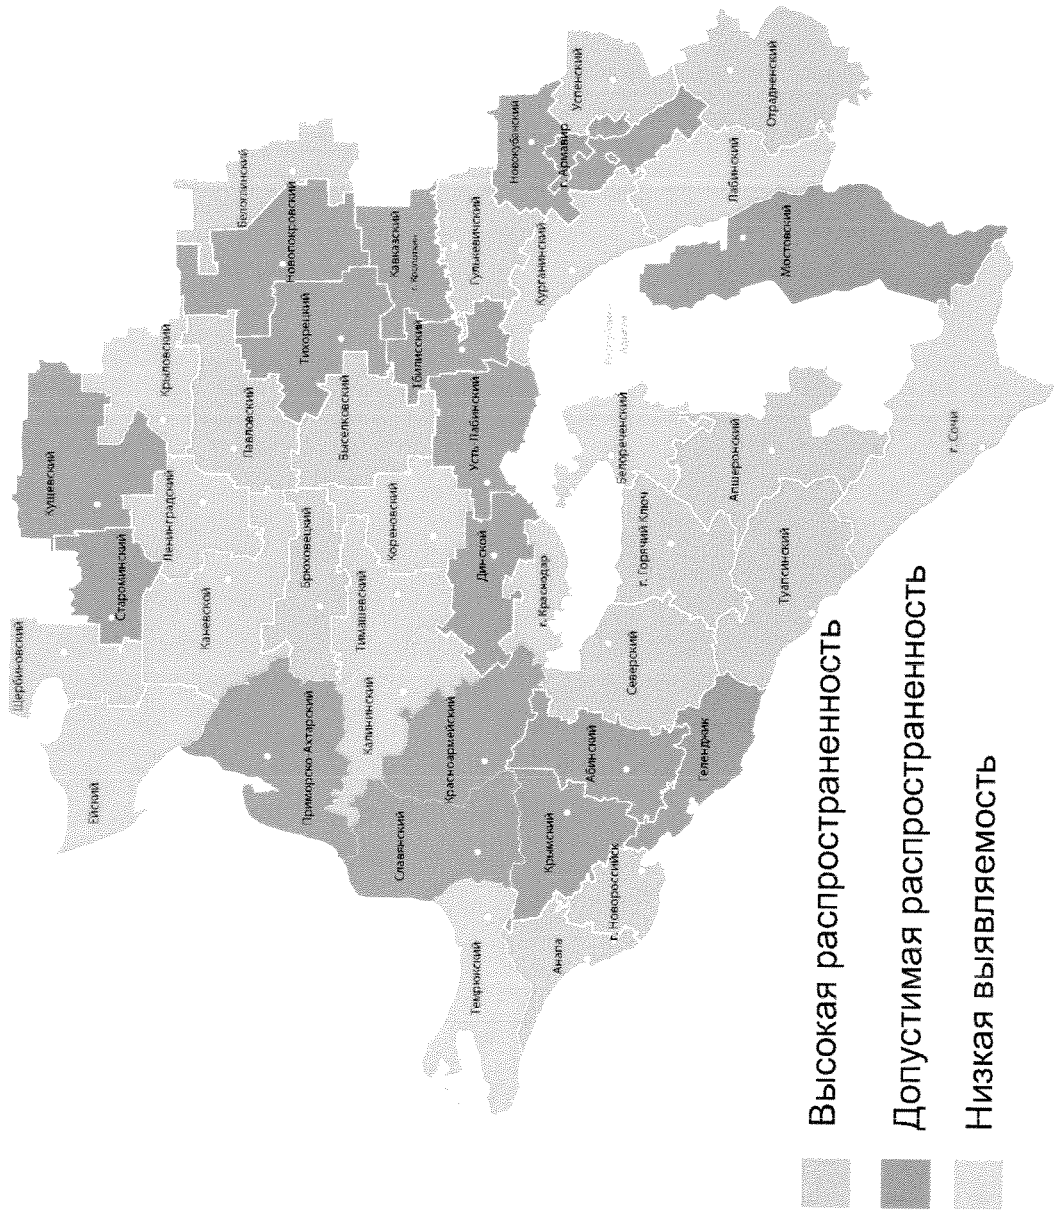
Щербиновский
Ейский
Староминский
Кущевский
Ленинградский
Крыловский
Каневской
Павловский
Белоглинский
Новопокровский
Тихорецкий
Брюховецкий
Выселковский
Кавказский
г. Кропоткин
Тбилисский
Гулькевичский
Новокубанский
г. Армавир
Успенский
Отрадненский
Лабинский
Курганинский
Мостовский
Усть-Лабинский
Кореновский
Тимашевский
Калининский
Приморско-Ахтарский
Динской
г. Краснодар
Белореченский
Апшеронский
г. Горячий Ключ
Северский
Красноармейский
Славянский
Абинский
Крымский
Геленджик
Туапсинский
г. Сочи
Темрюкский
Анапа
г. Новороссийск

Высокая распространенность
Допустимая распространенность
Низкая выявляемость